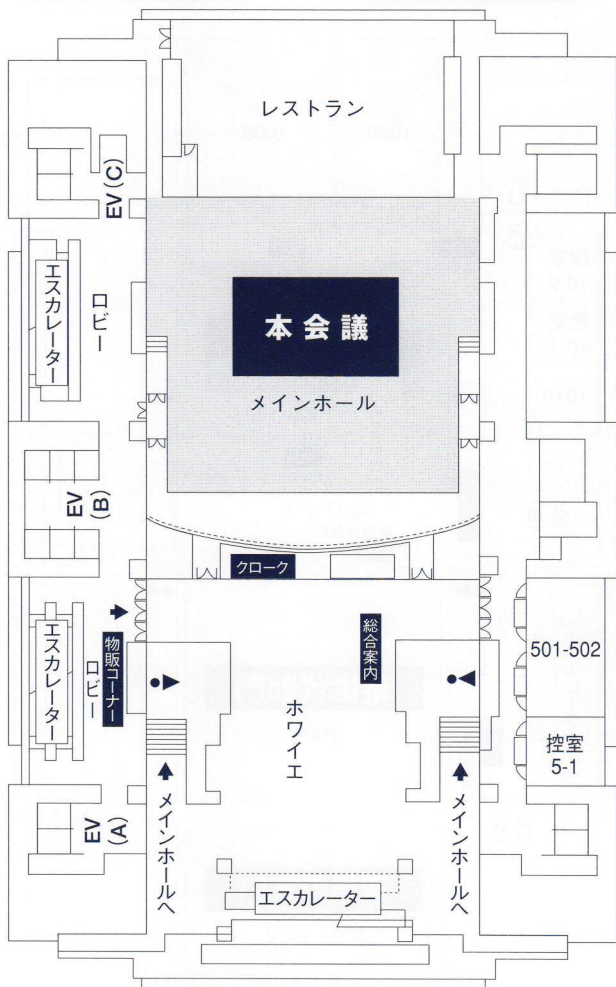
レストラン

EV(C)

エスカレーター

ロビー

本会議

メインホール

EV(B)

クローク

物販コーナー

エスカレーター

ロビー

総合案内

501-502

ホワイエ

控室 5-1

メインホールへ

メインホールへ

EV(A)

エスカレーター